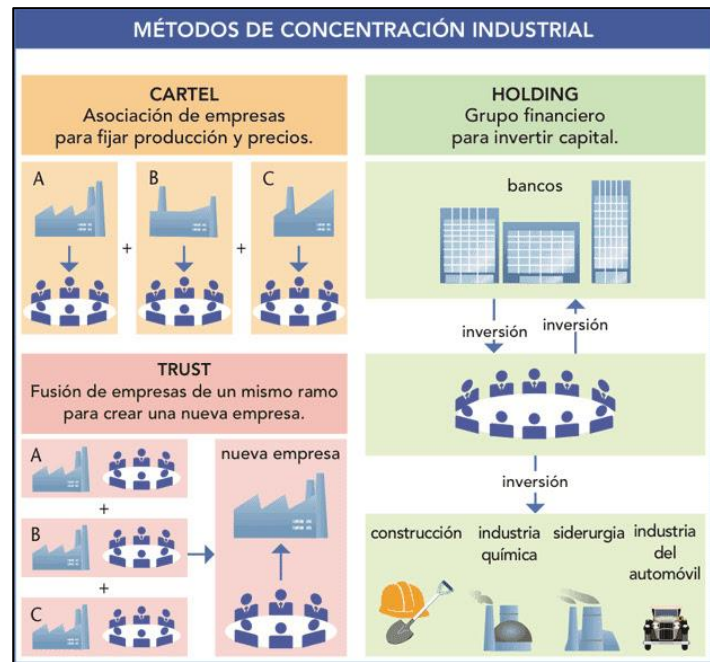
MÉTODOS DE CONCENTRACIÓN INDUSTRIAL

CARTEL
Asociación de empresas para fijar producción y precios.

A + B + C

HOLDING
Grupo financiero para invertir capital.

bancos

inversión
inversión

TRUST
Fusión de empresas de un mismo ramo para crear una nueva empresa.

A
+
B
+
C

nueva empresa

inversión

construcción
industria química
siderurgia
industria del automóvil